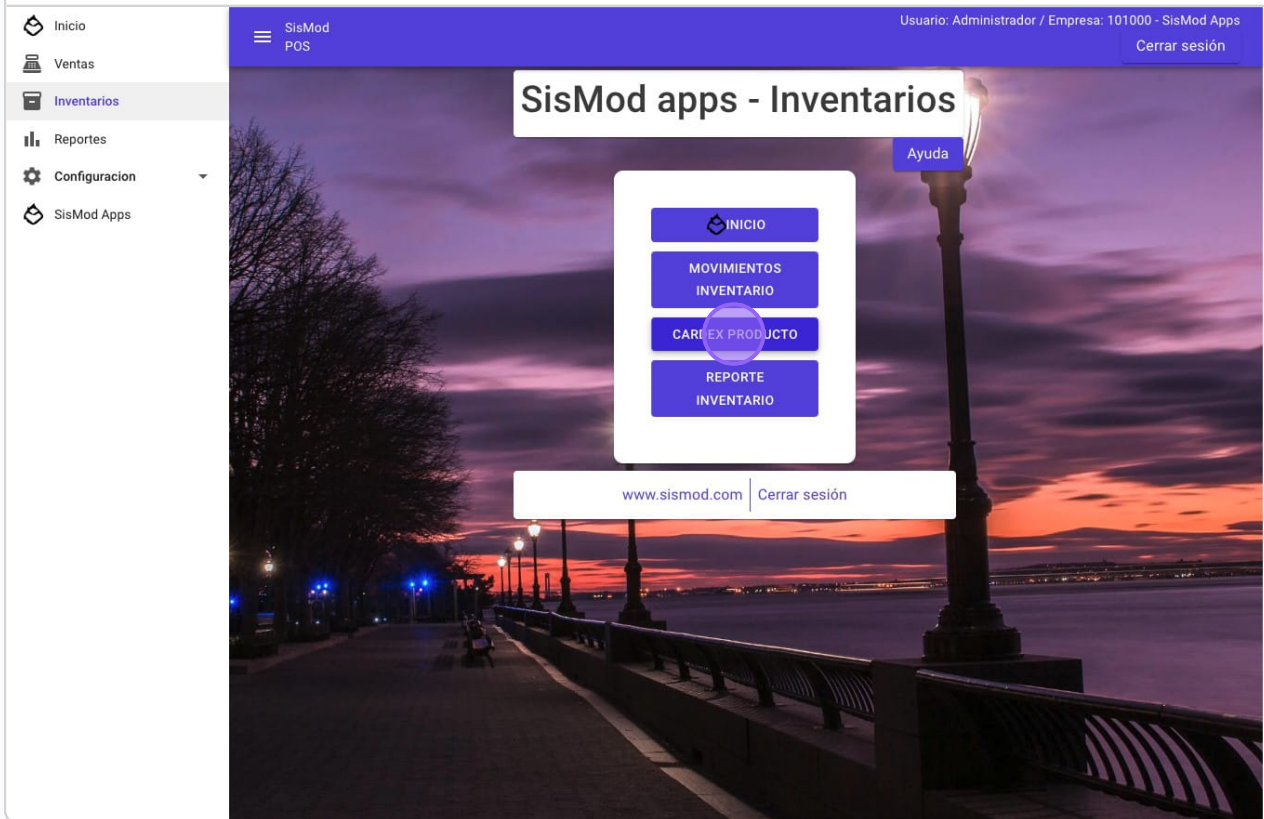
Inicio
Ventas
Inventarios
Reportes
Configuracion
SisMod Apps

SisMod
POS

Usuario: Administrador / Empresa: 101000 - SisMod Apps
Cerrar sesión

SisMod apps - Inventarios

Ayuda

INICIO
MOVIMIENTOS INVENTARIO
CARDEX PRODUCTO
REPORTE INVENTARIO

www.sismod.com | Cerrar sesión